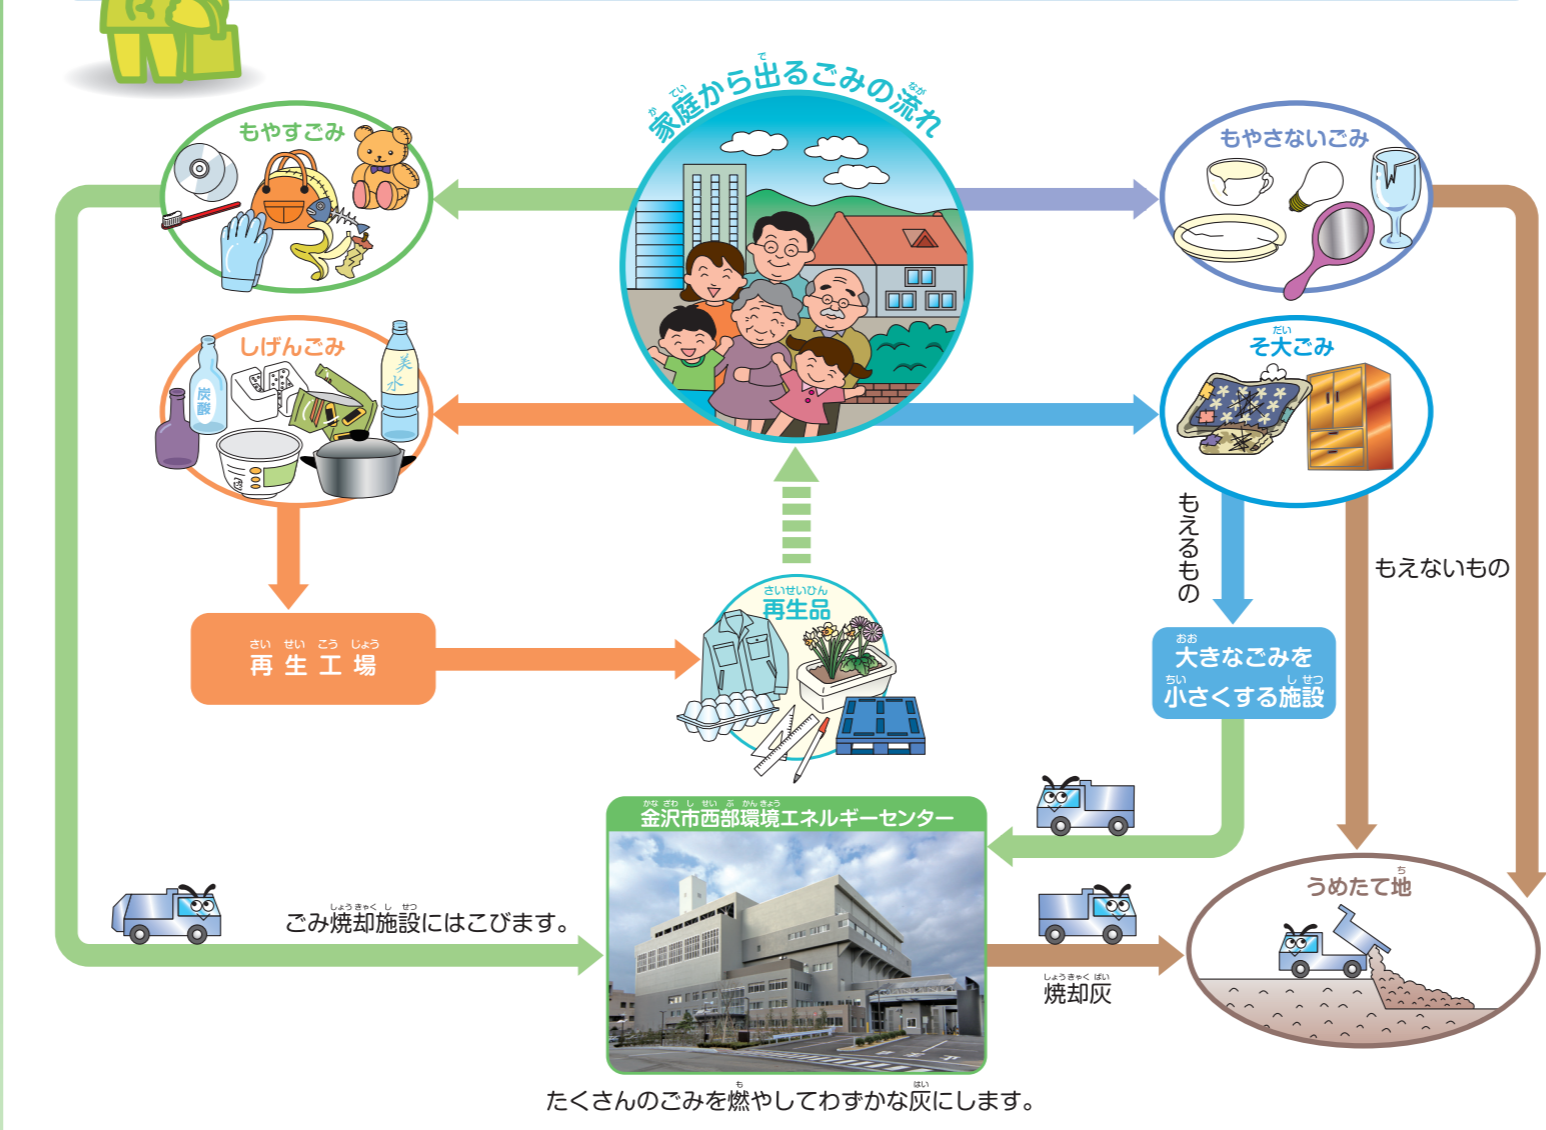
家庭から出るごみの流れ

もやすごみ

しげんごみ

炭酸

美水

もやさないごみ

そ大ごみ

もえるもの

もえないもの

大きなごみを小さくする施設

再生工場

再生品

金沢市西部環境エネルギーセンター

ごみ焼却施設にはこびます。

焼却灰

うめたて地

たくさんのごみを燃やしてわずかな灰にします。